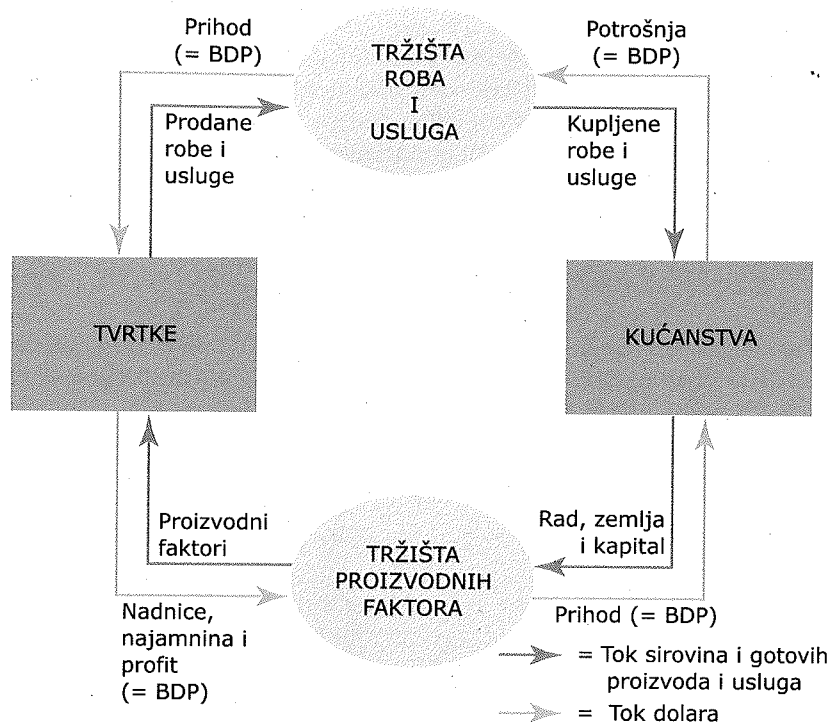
Prihod
(= BDP)

TRŽIŠTA
ROBA
I
USLUGA

Potrošnja
(= BDP)

Prodane
robe i
usluge

Kupljene
robe i
usluge

TVRTKE

KUĆANSTVA

Proizvodni
faktori

TRŽIŠTA
PROIZVODNIH
FAKTORA

Rad, zemlja
i kapital

Nadnice,
najamnina i
profit
(= BDP)

Prihod (= BDP)

= Tok sirovina i gotovih proizvoda i usluga

= Tok dolara